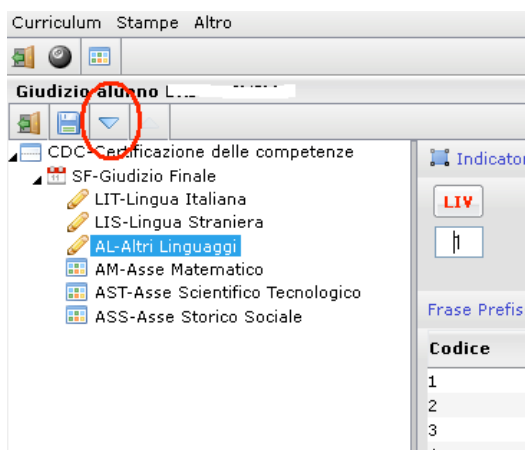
Curriculum Stampe Altro

Giudizio alunno L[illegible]

CDC-Certificazione delle competenze
SF-Giudizio Finale
LIT-Lingua Italiana
LIS-Lingua Straniera
AL-Altri Linguaggi
AM-Asse Matematico
AST-Asse Scientifico Tecnologico
ASS-Asse Storico Sociale

Indicator
LIV
h

Frase Prefis

| Codice |
|---|
| 1 |
| 2 |
| 3 |